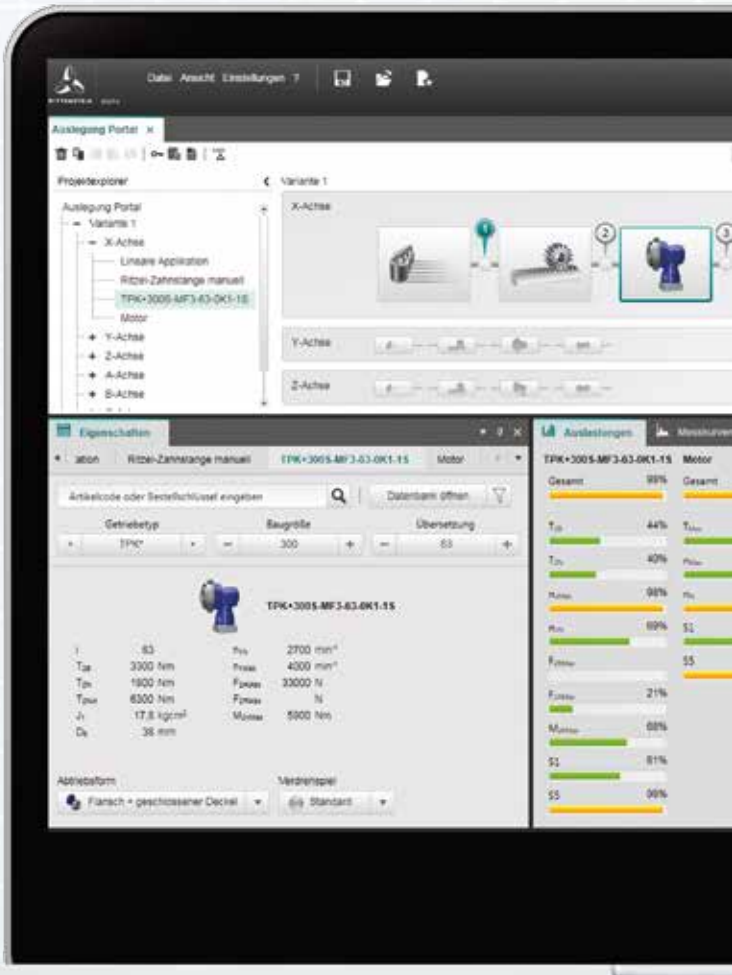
Datei Ansicht Einstellungen ?

Auslegung Portal ×

Projektexplorer

Auslegung Portal
Variante 1
X-Achse
Lineare Applikation
Ritzel-Zahnstange manuell
TPK+300S-MF3-63-0K1-1S
Motor
Y-Achse
Z-Achse
A-Achse
B-Achse

Variante 1

X-Achse

1 2 3

Y-Achse

Z-Achse

Eigenschaften

ation Ritzel-Zahnstange manuell TPK+300S-MF3-63-0K1-1S Motor

Artikelcode oder Bestellschlüssel eingeben

Datenbank öffnen

Getriebetyp Baugröße Übersetzung
TPK* 300 63

TPK+300S-MF3-63-0K1-1S

| i | 63 | $n_{1N}$ | 2700 min⁻¹ |
|---|---|---|---|
| $T_{2B}$ | 3300 Nm | $n_{1Max}$ | 4000 min⁻¹ |
| $T_{2N}$ | 1900 Nm | $F_{2AMax}$ | 33000 N |
| $T_{2Not}$ | 6300 Nm | $F_{2RMax}$ | N |
| $J_1$ | 17,6 kgcm² | $M_{2KMax}$ | 5000 Nm |
| $D_2$ | 36 mm | | |

Abtriebsform
Flansch + geschlossener Deckel

Verdrehspiel
Standard

Auslastungen Messkurven

TPK+300S-MF3-63-0K1-1S Motor

Gesamt 99% Gesamt

$T_{2B}$ 44%

$T_{2N}$ 40%

$n_{1Max}$ 98%

$n_{1N}$ 69% S1

$F_{2AMax}$

$F_{2RMax}$ 21%

$M_{2KMax}$ 68%

S1 81%

S5 99%